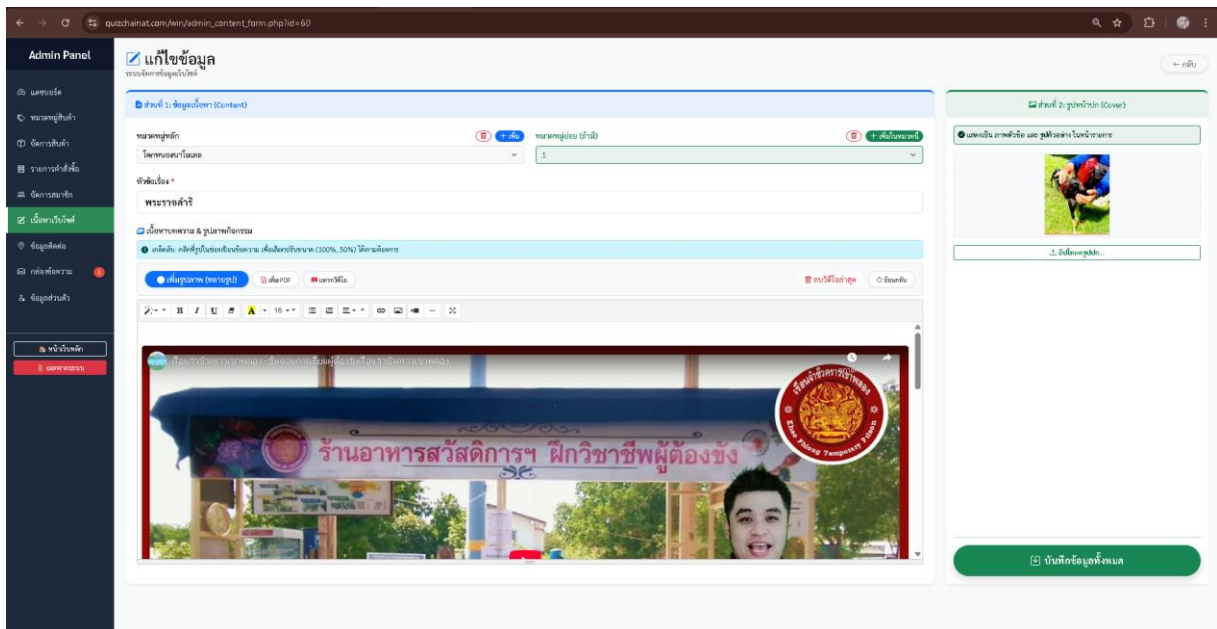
quizchainat.com/win/admin_content_form.php?id=60

Admin Panel

แดชบอร์ด
หมวดหมู่สินค้า
จัดการสินค้า
รายการคำสั่งซื้อ
จัดการสมาชิก
เนื้อหาเว็บไซต์
ข้อมูลติดต่อ
กล่องข้อความ
ข้อมูลส่วนตัว

หน้าเว็บหลัก
ออกจากระบบ

แก้ไขข้อมูล
ระบบจัดการข้อมูลเว็บไซต์

← กลับ

ส่วนที่ 1: ข้อมูลเนื้อหา (Content)

หมวดหมู่หลัก
+ เพิ่ม
โครงการเอสบาโอแลล

หมวดหมู่ย่อย (ถ้ามี)
+ เพิ่มในหมวดนี้
1

หัวข้อเรื่อง *
พระราชดำริ

เนื้อหาบทความ & รูปภาพกิจกรรม

เคล็ดลับ: คลิกที่รูปในช่องเขียนข้อความ เพื่อเลือกปรับขนาด (100%, 50%) ได้ตามต้องการ

เพิ่มรูปภาพ (หลายรูป)
เพิ่ม PDF
แทรกวิดีโอ
ลบวิดีโอล่าสุด
ย้อนกลับ

B I U A 16

เรือนจำชั่วคราวเขาพลอง - ขั้นตอนการเยี่ยมผู้ต้องขังเรือนจำชั่วคราวเขาพลอง

ร้านอาหารสวัสดิการฯ ฝึกวิชาชีพผู้ต้องขัง

เรือนจำชั่วคราวเขาพลอง
Khao Phlong Temporary Prison

ส่วนที่ 2: รูปหน้าปก (Cover)

แสดงเป็น ภาพหัวข้อ และ รูปตัวอย่าง ในหน้ารายการ

อัปโหลดรูปปก...

บันทึกข้อมูลทั้งหมด